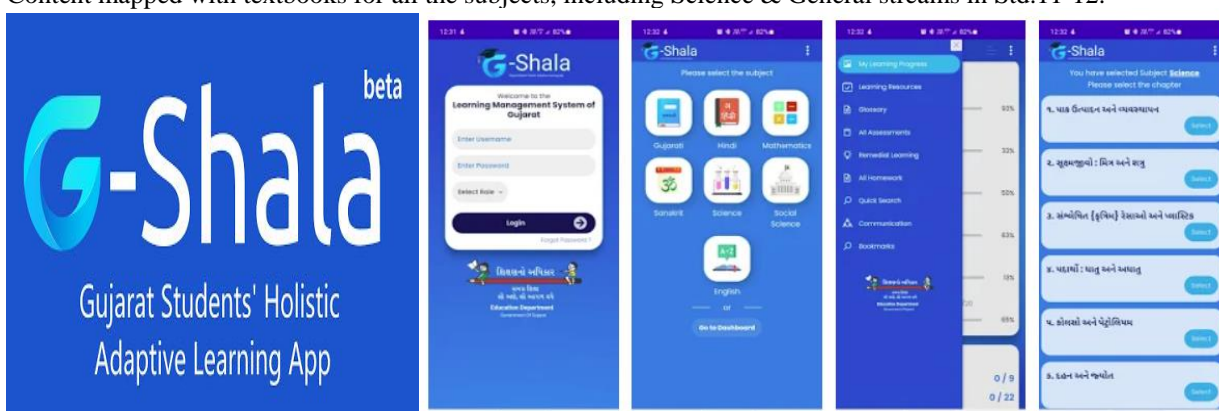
Content mapped with textbooks for all the subjects, including Science & General streams in Std.11-12.

G-Shala beta

Gujarat Students' Holistic Adaptive Learning App

12:31

G-Shala

Welcome to the Learning Management System of Gujarat

Enter Username

Enter Password

Select Role

Login

Forgot Password ?

શિક્ષણનો અધિકાર

Education Department

12:32

G-Shala

Please select the subject

Gujarati

Hindi

Mathematics

Sanskrit

Science

Social Science

English

or

Go to Dashboard

12:32

My Learning Progress

Learning Resources

Glossary

All Assessments

Remedial Learning

All Homework

Quick Search

Communication

Bookmarks

93%

33%

50%

63%

13%

65%

0 / 9

0 / 22

12:32

G-Shala

You have selected Subject Science

Please select the chapter

૧. પાક ઉત્પાદન અને વ્યવસ્થાપન

Select

૨. સૂક્ષ્મજીવો : મિત્ર અને શત્રુ

Select

૩. સંશ્લેષિત (કૃત્રિમ) રેસાઓ અને પ્લાસ્ટિક

Select

૪. પદાર્થો : ધાતુ અને અધાતુ

Select

૫. કોલસો અને પેટ્રોલિયમ

Select

૬. દહન અને જ્યોત

Select